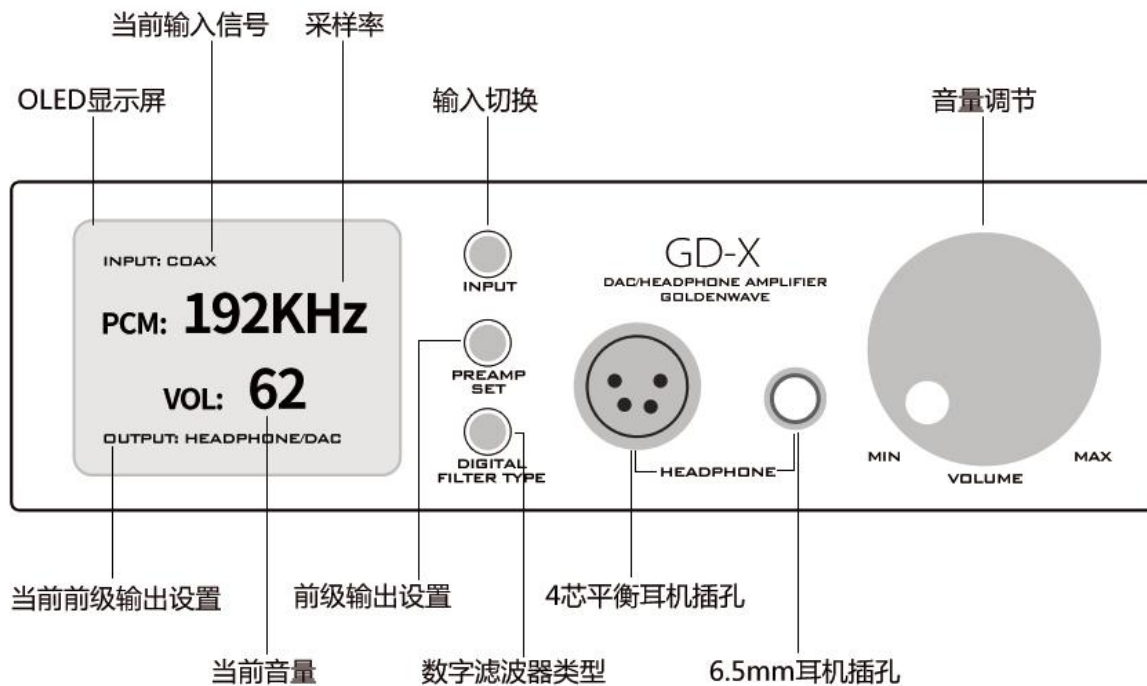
当前输入信号

采样率

OLED显示屏

输入切换

音量调节

INPUT: COAX

PCM: 192KHz

VOL: 62

OUTPUT: HEADPHONE/DAC

INPUT

PREAMP SET

DIGITAL FILTER TYPE

GD-X

DAC/HEADPHONE AMPLIFIER
GOLDENWAVE

HEADPHONE

MIN

VOLUME

MAX

当前前级输出设置

前级输出设置

4芯平衡耳机插孔

当前音量

数字滤波器类型

6.5mm耳机插孔